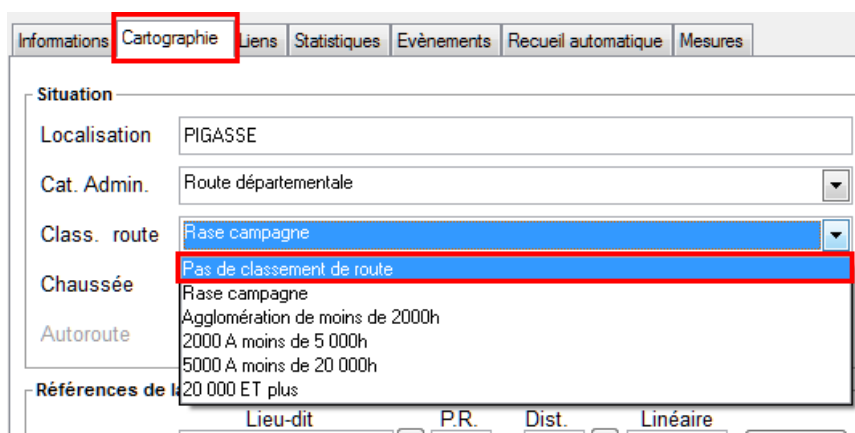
Informations Cartographie Liens Statistiques Evènements Recueil automatique Mesures

Situation

Localisation PIGASSE

Cat. Admin. Route départementale

Class. route Rase campagne

Pas de classement de route
Rase campagne
Agglomération de moins de 2000h
2000 A moins de 5 000h
5000 A moins de 20 000h
20 000 ET plus

Chaussée

Autoroute

Références de l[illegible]

Lieu-dit P.R. Dist. Linéaire